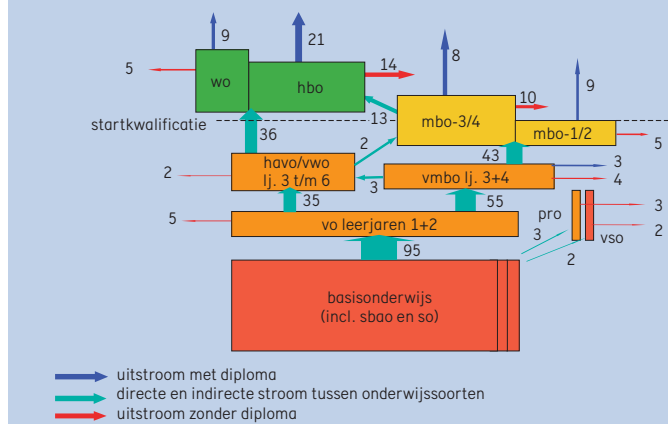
9
21
8
5
wo
hbo
14
10
9
startkwalificatie
13
mbo-3/4
mbo-1/2
5
36
2
43
havo/vwo
lj. 3 t/m 6
3
2
3
vmbo lj. 3+4
4
35
55
5
vo leerjaren 1+2
pro
3
3
vso
2
95
2
basisonderwijs
(incl. sbao en so)

uitstroom met diploma
directe en indirecte stroom tussen onderwijssoorten
uitstroom zonder diploma